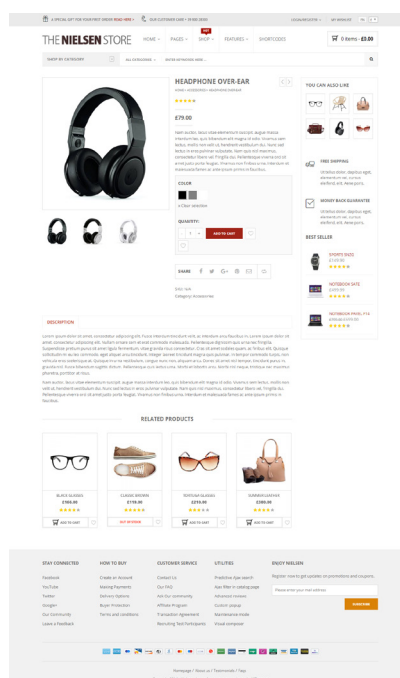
A SPECIAL GIFT FOR YOUR FIRST ORDER! READ HERE »   OUR CUSTOMER CARE: + 1 (800) 23555   LOGIN/REGISTER   MY WISHLIST   EN   $

THE NIELSEN STORE   HOME   PAGES   SHOP   FEATURES   SHORTCODES   0 items - £0.00

SHOP BY CATEGORY   ALL CATEGORIES   ENTER KEYWORD HERE...

HEADPHONE OVER-EAR

HOME / ACCESSORIES / HEADPHONE OVER-EAR

★★★★★

£79.00

Nam auctor, lacus vitae elementum suscipit, augue massa interdum leo, quis bibendum elit magna id odio. Vivamus sem tellus, mollis non velit ut, hendrerit vestibulum dui. Nunc sed lectus in eros pharetra vulputate. Nam quis elit maximus, consectetur libero vel, fringilla dui. Pellentesque viverra orci id amet justo porta feugiat. Vivamus non finibus urna. Interdum et malesuada fames ac ante ipsum primis in faucibus.

COLOR

× Clear selection

QUANTITY:

- 1 +   ADD TO CART

SHARE

SKU: N/A

Category: Accessories

YOU CAN ALSO LIKE

FREE SHIPPING

Similique dolor, dapibus eget, elementum vel, cursus eleifend, elit. Aenean justo.

MONEY BACK GUARANTEE

Similique dolor, dapibus eget, elementum vel, cursus eleifend, elit. Aenean justo.

BEST SELLER

SPORTS SHOE
£129.00
★★★★★

NOTEBOOK SAFE
£499.00
★★★★★

NOTEBOOK PAVIL 714
£899.00 £799.00
★★★★★

DESCRIPTION

Lorem ipsum dolor sit amet, consectetur adipiscing elit. Fusce interdum tincidunt velit, ac interdum urna faucibus in. Lorem ipsum dolor sit amet, consectetur adipiscing elit. Nullam ornare sem et erat commodo malesuada. Pellentesque dignissim dui ut metus feugiat. Suspendisse pretium porta sit amet ligula fermentum vitae gravida risus consectetur. Cras sit amet scelerisque velit, ac finibus elit. Quisque sollicitudin in auctor commodo eget aliquet, ante blandit. Integer laoreet tincidunt magna quis pulvinar. In tempor commodo lectus, non velit ullamcorper volutpat. Quisque in urna vestibulum, congue nunc non, aliquet arcu. Donec sit amet elit tempor, tincidunt ipsum in, gravida nisl. Fusce bibendum sagittis dolor. Pellentesque quis velit urna. Morbi et lorem orci. Morbi nisi neque, tristique vel maximus placerat, porttitor at risus.

Nam auctor, lacus vitae elementum suscipit, augue massa interdum leo, quis bibendum elit magna id odio. Vivamus sem tellus, mollis non velit ut, hendrerit vestibulum dui. Nunc sed lectus in eros pharetra vulputate. Nam quis elit maximus, consectetur libero vel, fringilla dui. Pellentesque viverra orci id amet justo porta feugiat. Vivamus non finibus urna. Interdum et malesuada fames ac ante ipsum primis in faucibus.

RELATED PRODUCTS

BLACK GLASSES
£189.00
★★★★★
ADD TO CART

CLASSIC BROWN
£119.00
★★★★★
OUT OF STOCK

TORTOISE GLASSES
£219.00
★★★★★
ADD TO CART

SUMMER LEATHER
£289.00
★★★★★
ADD TO CART

STAY CONNECTED
Facebook
YouTube
Twitter
Google+
Our Community
Leave a Feedback

HOW TO BUY
Create an Account
Making Payments
Delivery Options
Buyer Protection
Terms and conditions

CUSTOMER SERVICE
Contact Us
Our FAQ
Ask Our community
Affiliate Program
Transaction agreement
Recruiting Test Participants

UTILITIES
Predictive Ajax search
Ajax filter in catalog page
Advanced reviews
Custom popup
Maintenance mode
Visual composer

ENJOY NIELSEN
Register now to get updates on promotions and coupons.
Please enter your email address
SUBSCRIBE

Homepage / About us / Testimonials / Faqs